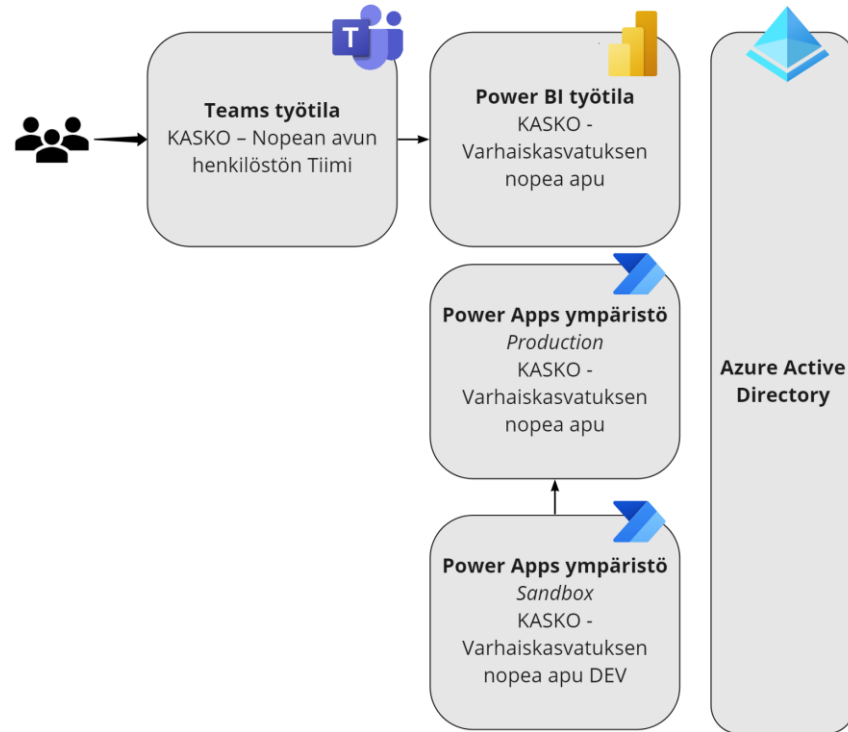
T

Teams työtila
KASKO – Nopean avun henkilöstön Tiimi

Power BI työtila
KASKO - Varhaiskasvatuksen nopea apu

Power Apps ympäristö
*Production*
KASKO - Varhaiskasvatuksen nopea apu

Power Apps ympäristö
*Sandbox*
KASKO - Varhaiskasvatuksen nopea apu DEV

Azure Active Directory